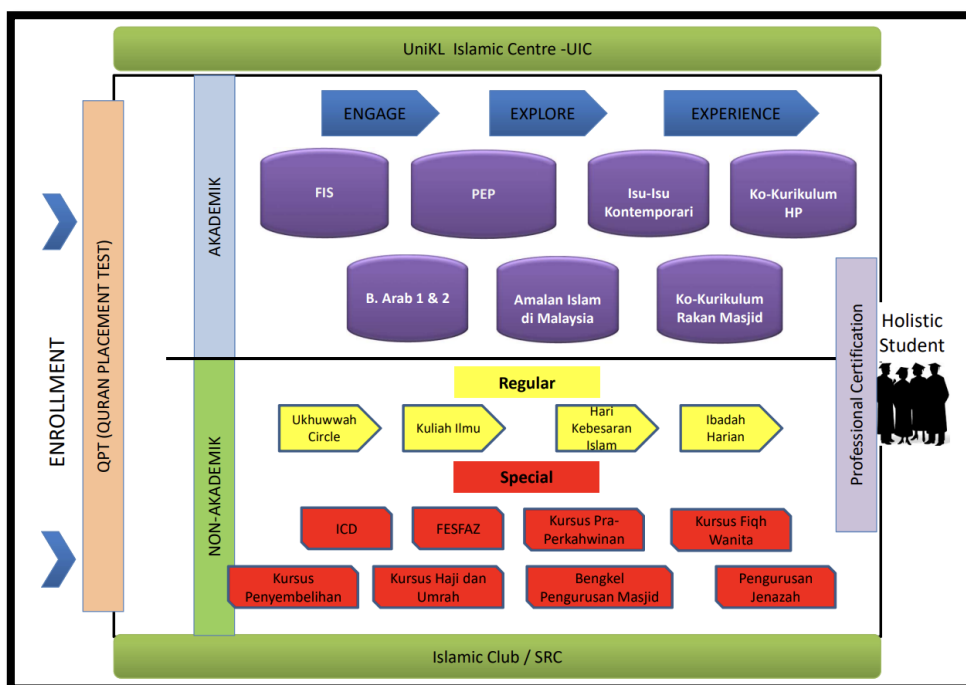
UniKL Islamic Centre -UIC

ENROLLMENT

QPT (QURAN PLACEMENT TEST)

AKADEMIK

ENGAGE

EXPLORE

EXPERIENCE

FIS

PEP

Isu-Isu Kontemporari

Ko-Kurikulum HP

B. Arab 1 & 2

Amalan Islam di Malaysia

Ko-Kurikulum Rakan Masjid

NON-AKADEMIK

Regular

Ukhuwwah Circle

Kuliah Ilmu

Hari Kebesaran Islam

Ibadah Harian

Special

ICD

FESFAZ

Kursus Pra-Perkahwinan

Kursus Fiqh Wanita

Kursus Penyembelihan

Kursus Haji dan Umrah

Bengkel Pengurusan Masjid

Pengurusan Jenazah

Professional Certification

Holistic Student

Islamic Club / SRC